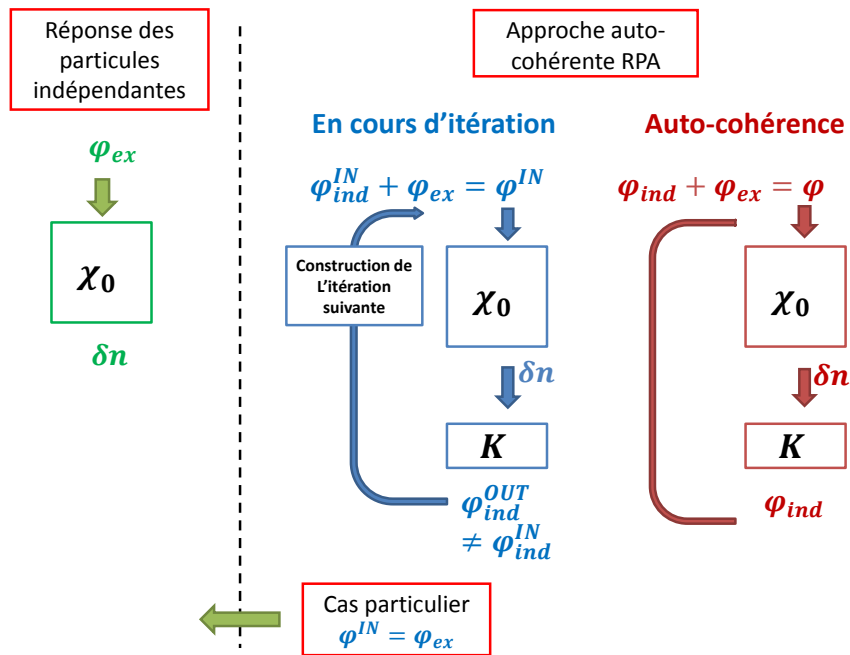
Réponse des particules indépendantes

$\varphi_{ex}$

$\chi_0$

$\delta n$

Approche auto-cohérente RPA

En cours d'itération

$\varphi_{ind}^{IN} + \varphi_{ex} = \varphi^{IN}$

Construction de L'itération suivante

$\chi_0$

$\delta n$

$K$

$\varphi_{ind}^{OUT} \neq \varphi_{ind}^{IN}$

Auto-cohérence

$\varphi_{ind} + \varphi_{ex} = \varphi$

$\chi_0$

$\delta n$

$K$

$\varphi_{ind}$

Cas particulier
$\varphi^{IN} = \varphi_{ex}$